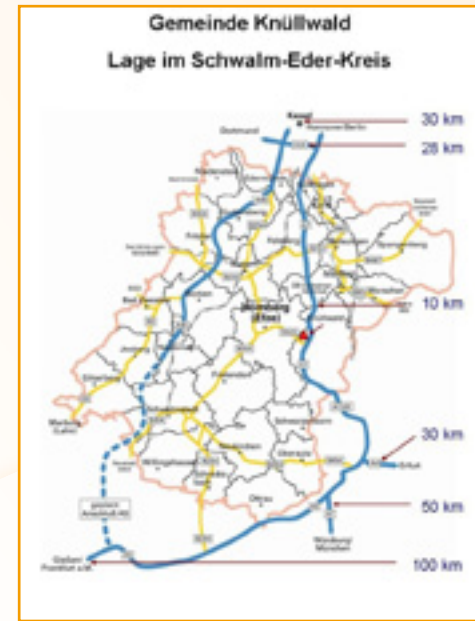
Gemeinde Knüllwald

Lage im Schwalm-Eder-Kreis

Kassel

Dortmund

30 km

28 km

10 km

30 km

50 km

100 km

Homberg (Efze)

Bad Zwesten

Marburg (Lahn)

Erfurt

Würzburg München

Gießen Frankfurt a.M.

Oberaula

Ottrau